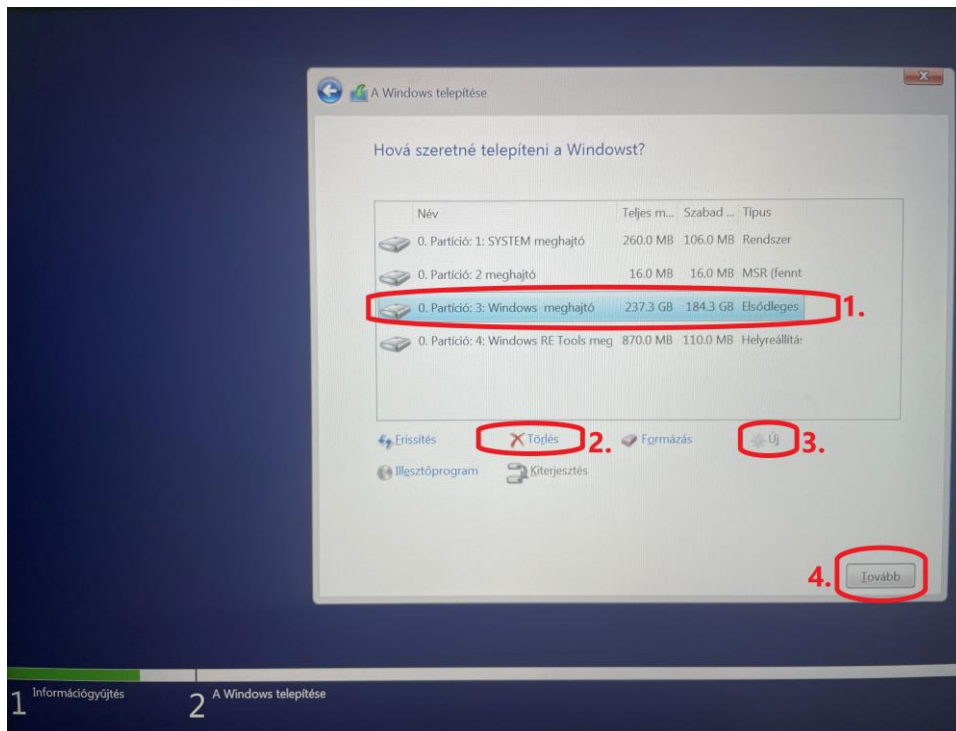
A Windows telepítése

Hová szeretné telepíteni a Windowst?

| Név | Teljes m... | Szabad ... | Típus |
|---|---|---|---|
| 0. Partíció: 1: SYSTEM meghajtó | 260.0 MB | 106.0 MB | Rendszer |
| 0. Partíció: 2 meghajtó | 16.0 MB | 16.0 MB | MSR (fennt |
| 0. Partíció: 3: Windows meghajtó | 237.3 GB | 184.3 GB | Elsődleges |
| 0. Partíció: 4: Windows RE Tools meg | 870.0 MB | 110.0 MB | Helyreállítás |

1.

Frissítés
Törlés
2.
Formázás
Új
3.
Illesztőprogram
Kiterjesztés

4.
Tovább

1 Információgyűjtés
2 A Windows telepítése